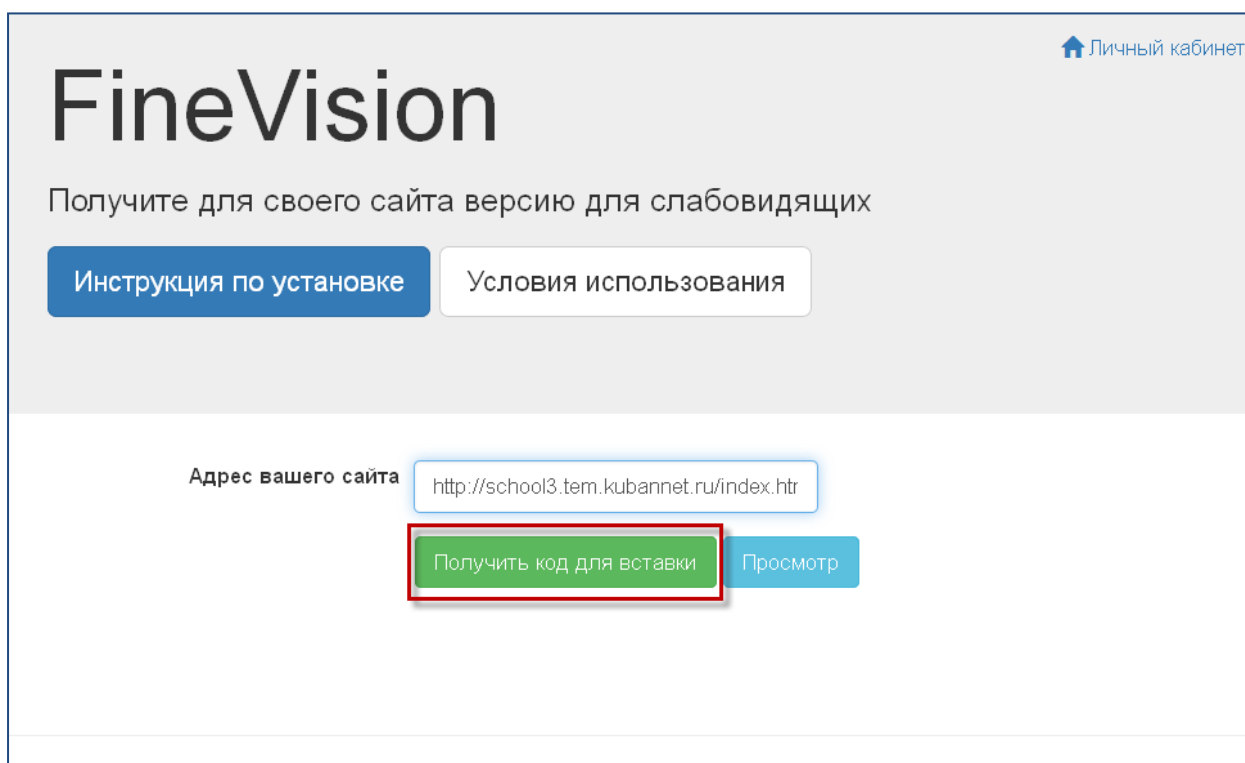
Личный кабинет

FineVision

Получите для своего сайта версию для слабовидящих

Инструкция по установке

Условия использования

Адрес вашего сайта

http://school3.tem.kubannet.ru/index.htr

Получить код для вставки

Просмотр